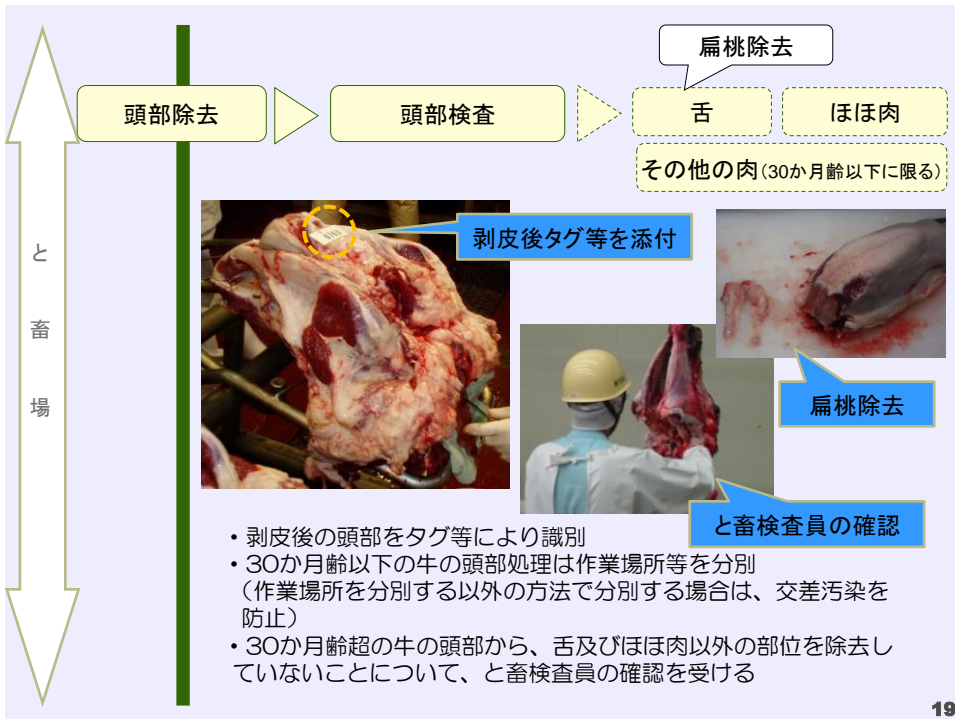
と
畜
場

頭部除去

頭部検査

扁桃除去

舌

ほほ肉

その他の肉(30か月齢以下に限る)

剥皮後タグ等を添付

扁桃除去

と畜検査員の確認

• 剥皮後の頭部をタグ等により識別
• 30か月齢以下の牛の頭部処理は作業場所等を分別
(作業場所を分別する以外の方法で分別する場合は、交差汚染を防止)
• 30か月齢超の牛の頭部から、舌及びほほ肉以外の部位を除去していないことについて、と畜検査員の確認を受ける

19